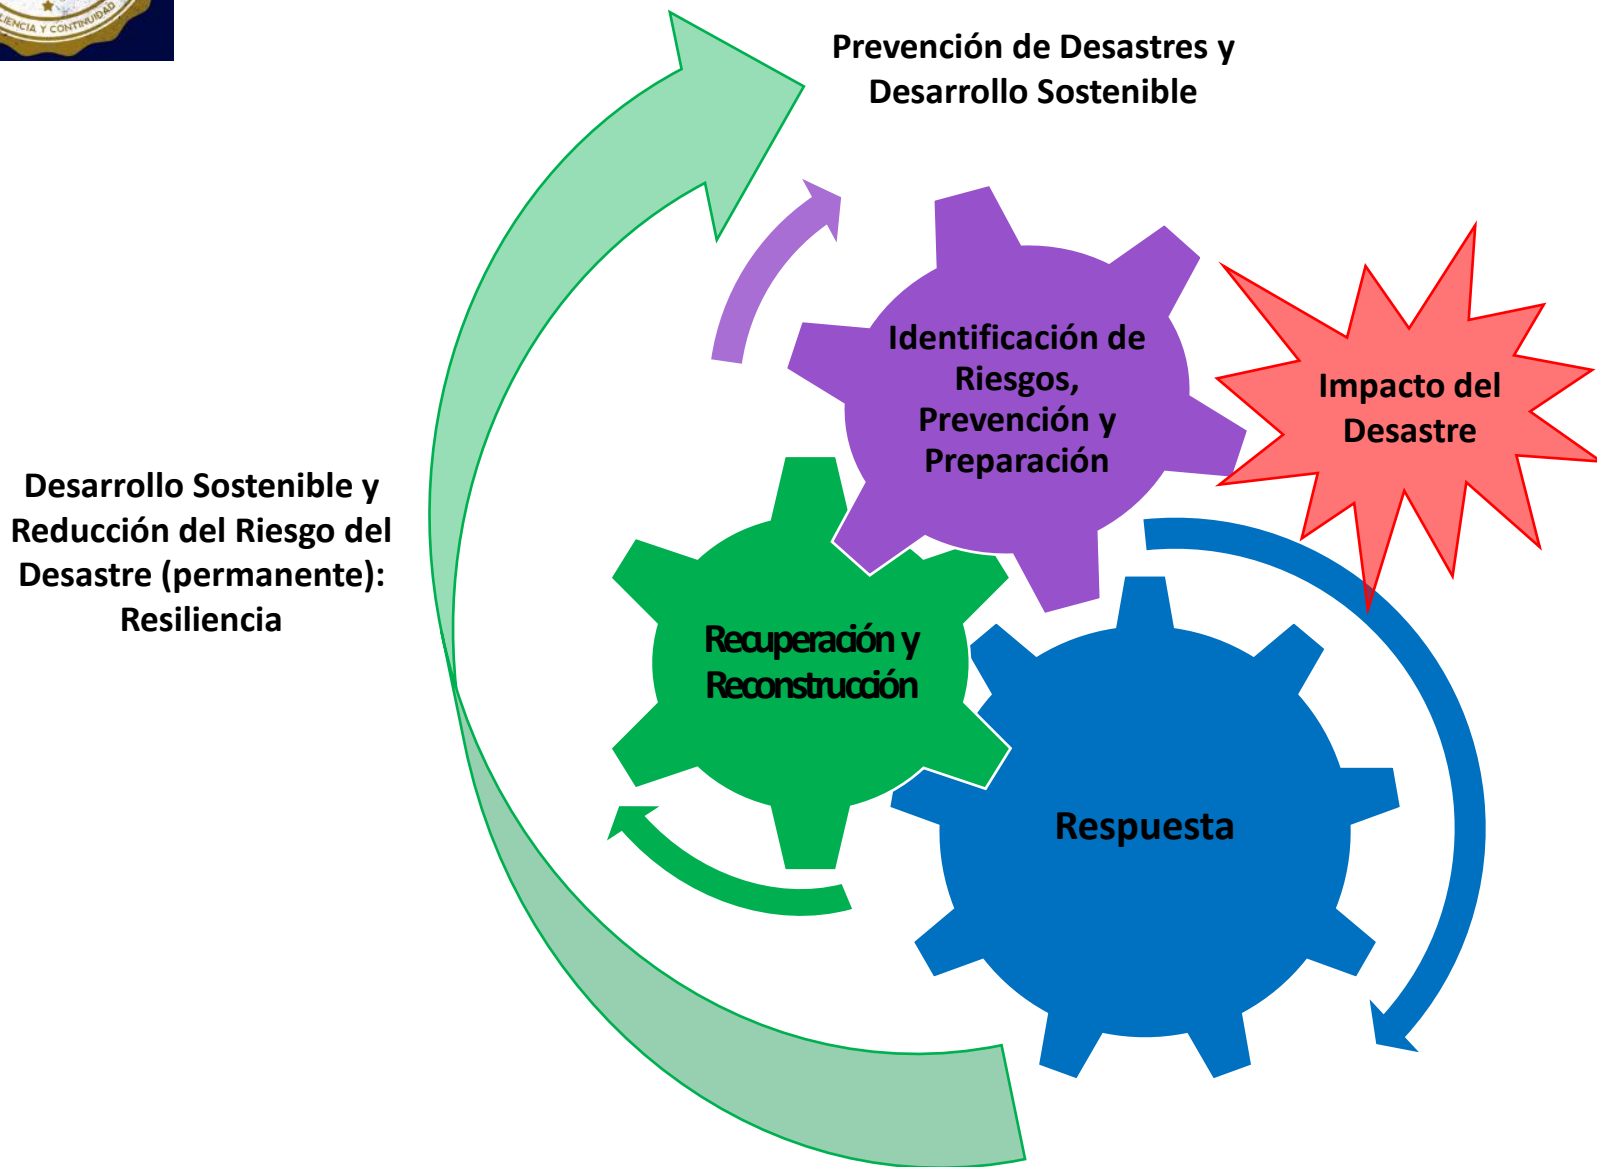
LIENCIA Y CONTINUIDAD

Prevención de Desastres y Desarrollo Sostenible

Desarrollo Sostenible y Reducción del Riesgo del Desastre (permanente): Resiliencia

Identificación de Riesgos, Prevención y Preparación

Impacto del Desastre

Recuperación y Reconstrucción

Respuesta